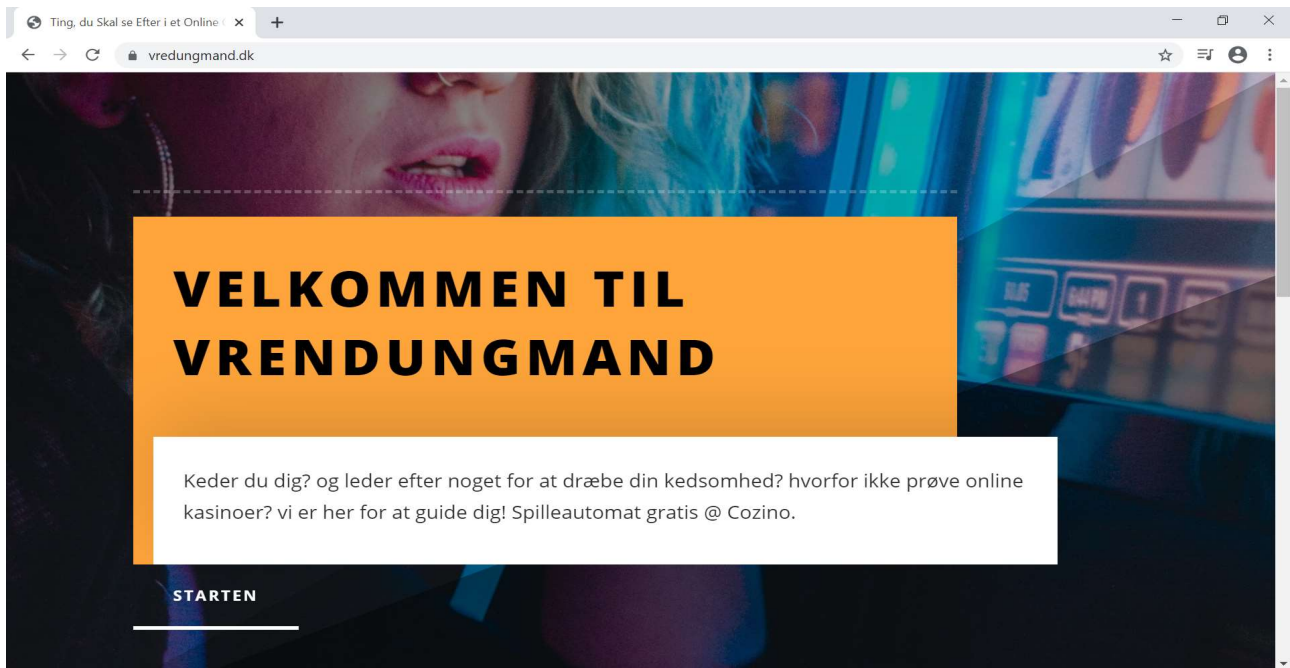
Ting, du Skal se Efter i et Online

vredungmand.dk

VELKOMMEN TIL VRENDUNGMAND

Keder du dig? og leder efter noget for at dræbe din kedsomhed? hvorfor ikke prøve online kasinoer? vi er her for at guide dig! Spilleautomat gratis @ Cozino.

STARTEN